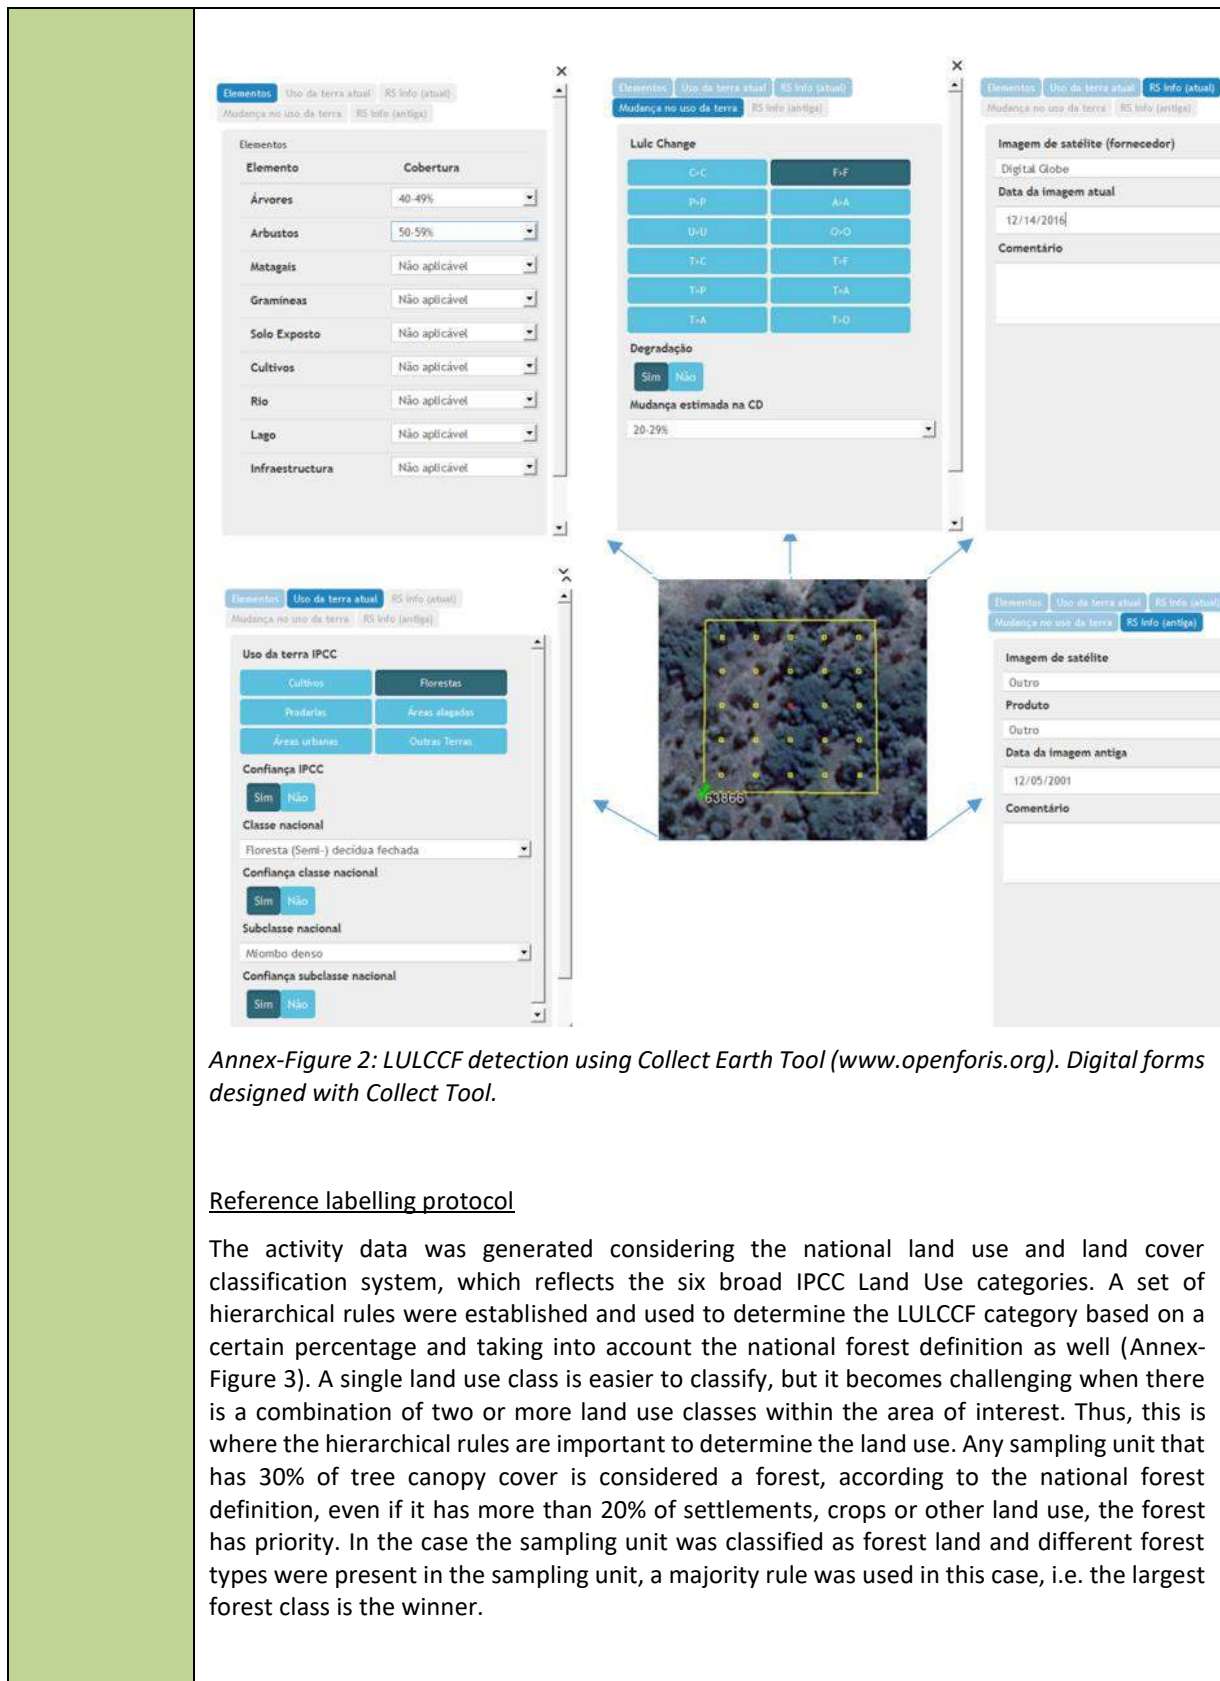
Elementos | Uso da terra atual | RS Info (atual)
Mudança no uso da terra | RS Info (antiga)

Elementos

| Elemento | Cobertura |
|---|---|
| Árvores | 40-49% |
| Arbustos | 50-59% |
| Matagais | Não aplicável |
| Gramíneas | Não aplicável |
| Solo Exposto | Não aplicável |
| Cultivos | Não aplicável |
| Rio | Não aplicável |
| Lago | Não aplicável |
| Infraestructura | Não aplicável |

Elementos | Uso da terra atual | RS Info (atual)
Mudança no uso da terra | RS Info (antiga)

Lulc Change

| C-C | F-F |
|---|---|
| P-P | A-A |
| U-U | O-O |
| T-C | T-F |
| T-P | T-A |
| T-A | T-O |

Degradação
Sim Não
Mudança estimada na CD
20-29%

Elementos | Uso da terra atual | RS Info (atual)
Mudança no uso da terra | RS Info (antiga)

Imagem de satélite (fornecedor)
Digital Globe
Data da imagem atual
12/14/2016
Comentário

Elementos | Uso da terra atual | RS Info (atual)
Mudança no uso da terra | RS Info (antiga)

Uso da terra IPCC

| Cultivos | Florestas |
|---|---|
| Pradarias | Áreas alagadas |
| Áreas urbanas | Outras Terras |

Confiança IPCC
Sim Não
Classe nacional
Floresta (Semi-) decídua fechada
Confiança classe nacional
Sim Não
Subclasse nacional
Miombo denso
Confiança subclasse nacional
Sim Não

63866

Elementos | Uso da terra atual | RS Info (atual)
Mudança no uso da terra | RS Info (antiga)

Imagem de satélite
Outro
Produto
Outro
Data da imagem antiga
12/05/2001
Comentário

*Annex-Figure 2: LULCCF detection using Collect Earth Tool (www.openforis.org). Digital forms designed with Collect Tool.*

Reference labelling protocol

The activity data was generated considering the national land use and land cover classification system, which reflects the six broad IPCC Land Use categories. A set of hierarchical rules were established and used to determine the LULCCF category based on a certain percentage and taking into account the national forest definition as well (Annex-Figure 3). A single land use class is easier to classify, but it becomes challenging when there is a combination of two or more land use classes within the area of interest. Thus, this is where the hierarchical rules are important to determine the land use. Any sampling unit that has 30% of tree canopy cover is considered a forest, according to the national forest definition, even if it has more than 20% of settlements, crops or other land use, the forest has priority. In the case the sampling unit was classified as forest land and different forest types were present in the sampling unit, a majority rule was used in this case, i.e. the largest forest class is the winner.